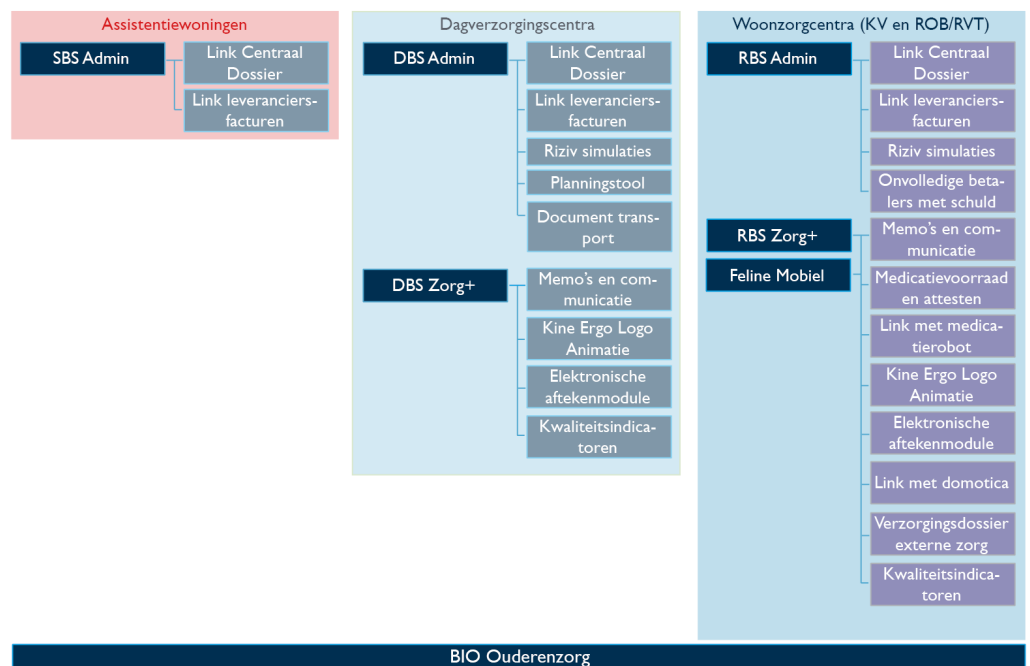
Assistentiewoningen

SBS Admin

Link Centraal Dossier

Link leveranciersfacturen

Dagverzorgingscentra

DBS Admin

Link Centraal Dossier

Link leveranciersfacturen

Riziv simulaties

Planningstool

Document transport

DBS Zorg+

Memo's en communicatie

Kine Ergo Logo Animatie

Elektronische aftekenmodule

Kwaliteitsindicatoren

Woonzorgcentra (KV en ROB/RVT)

RBS Admin

Link Centraal Dossier

Link leveranciersfacturen

Riziv simulaties

Onvolledige betalers met schuld

RBS Zorg+

Feline Mobiel

Memo's en communicatie

Medicatievoorraad en attesten

Link met medicatierobot

Kine Ergo Logo Animatie

Elektronische aftekenmodule

Link met domotica

Verzorgingsdossier externe zorg

Kwaliteitsindicatoren

BIO Ouderenzorg